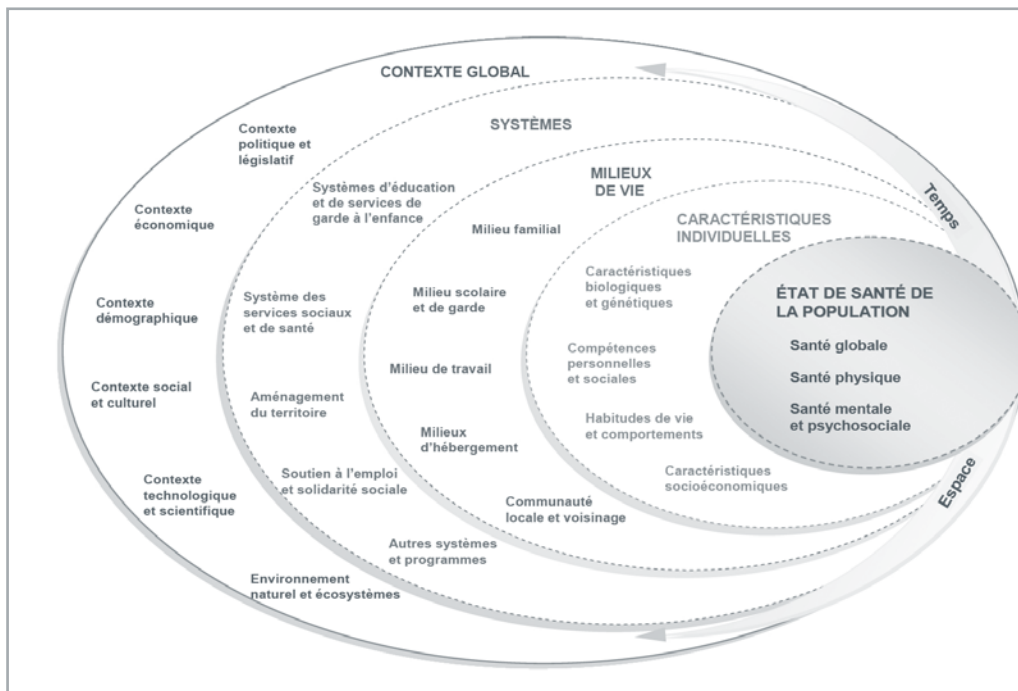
CONTEXTE GLOBAL

Contexte politique et législatif

Contexte économique

Contexte démographique

Contexte social et culturel

Contexte technologique et scientifique

Environnement naturel et écosystèmes

SYSTÈMES

Systèmes d'éducation et de services de garde à l'enfance

Système des services sociaux et de santé

Aménagement du territoire

Soutien à l'emploi et solidarité sociale

Autres systèmes et programmes

MILIEUX DE VIE

Milieu familial

Milieu scolaire et de garde

Milieu de travail

Milieux d'hébergement

Communauté locale et voisinage

CARACTÉRISTIQUES INDIVIDUELLES

Caractéristiques biologiques et génétiques

Compétences personnelles et sociales

Habitudes de vie et comportements

Caractéristiques socioéconomiques

ÉTAT DE SANTÉ DE LA POPULATION

Santé globale

Santé physique

Santé mentale et psychosociale

Temps

Espace